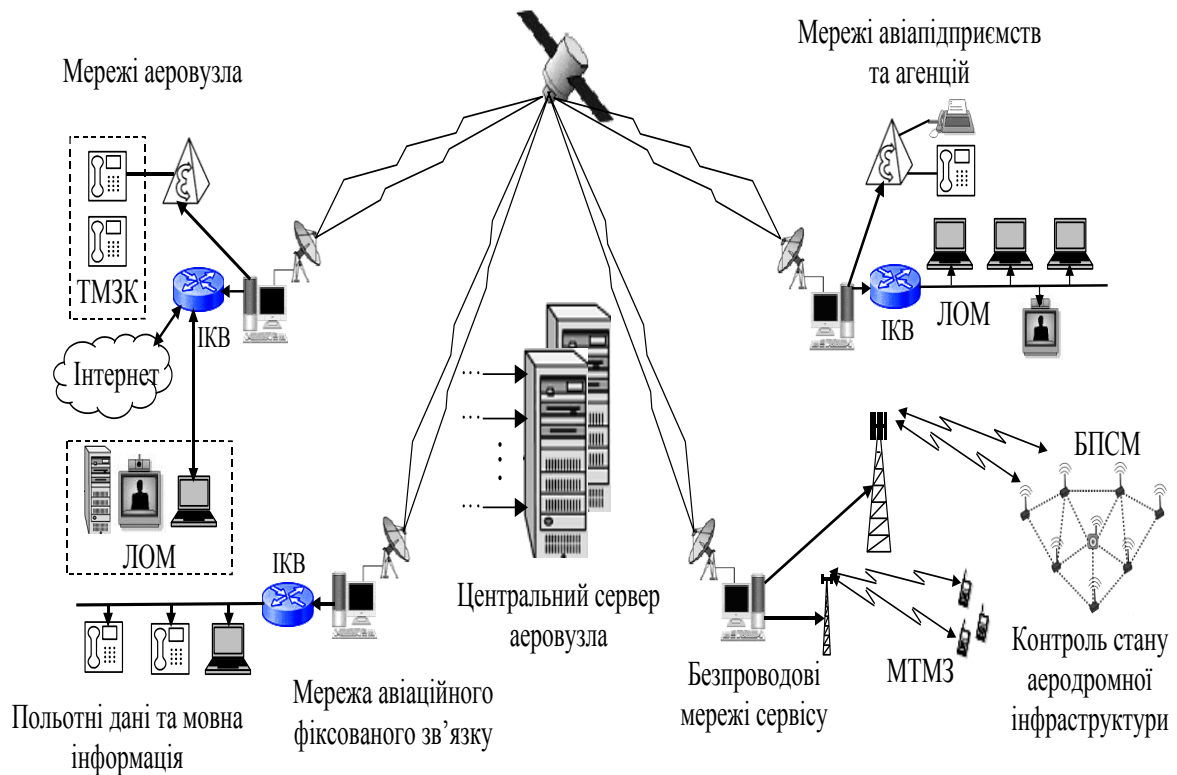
Мережі аеровузла

Мережі авіапідприємств та агенцій

ТМЗК

ІКВ

Інтернет

ЛОМ

ІКВ

ЛОМ

БПСМ

ІКВ

Центральний сервер аеровузла

МТМЗ

Контроль стану аеродромної інфраструктури

Польотні дані та мовна інформація

Мережа авіаційного фіксованого зв'язку

Безпроводові мережі сервісу